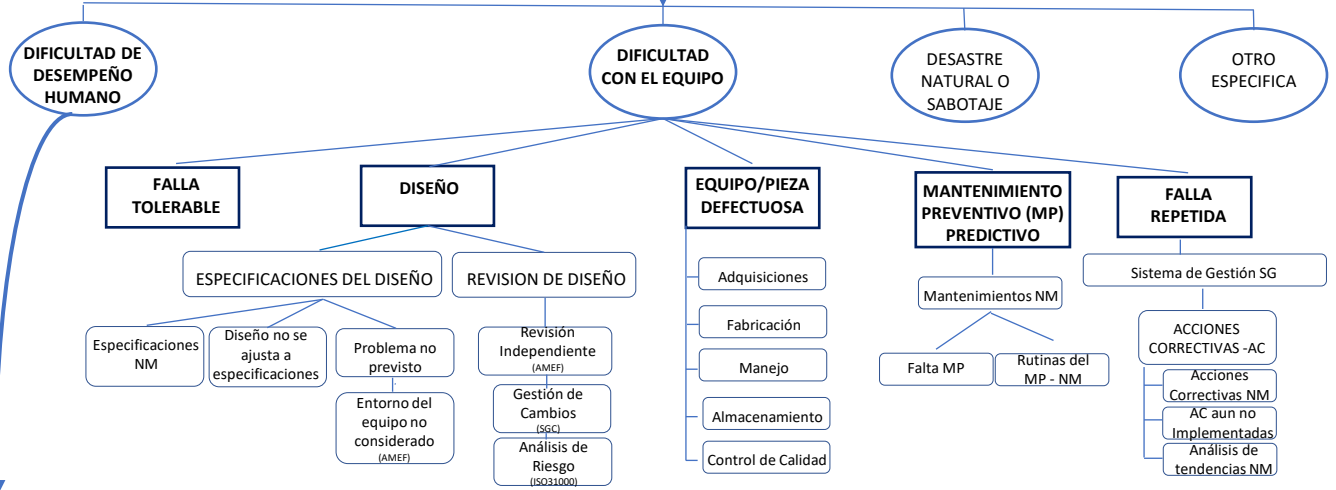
DIFICULTAD DE DESEMPEÑO HUMANO

DIFICULTAD CON EL EQUIPO

DESASTRE NATURAL O SABOTAJE

OTRO ESPECIFICA

FALLA TOLERABLE

DISEÑO

EQUIPO/PIEZA DEFECTUOSA

MANTENIMIENTO PREVENTIVO (MP) PREDICTIVO

FALLA REPETIDA

ESPECIFICACIONES DEL DISEÑO

REVISION DE DISEÑO

Especificaciones NM

Diseño no se ajusta a especificaciones

Problema no previsto

Entorno del equipo no considerado (AMEF)

Revisión Independiente (AMEF)

Gestión de Cambios (SGC)

Análisis de Riesgo (ISO31000)

Adquisiciones

Fabricación

Manejo

Almacenamiento

Control de Calidad

Mantenimientos NM

Falta MP

Rutinas del MP - NM

Sistema de Gestión SG

ACCIONES CORRECTIVAS -AC

Acciones Correctivas NM

AC aun no Implementadas

Análisis de tendencias NM